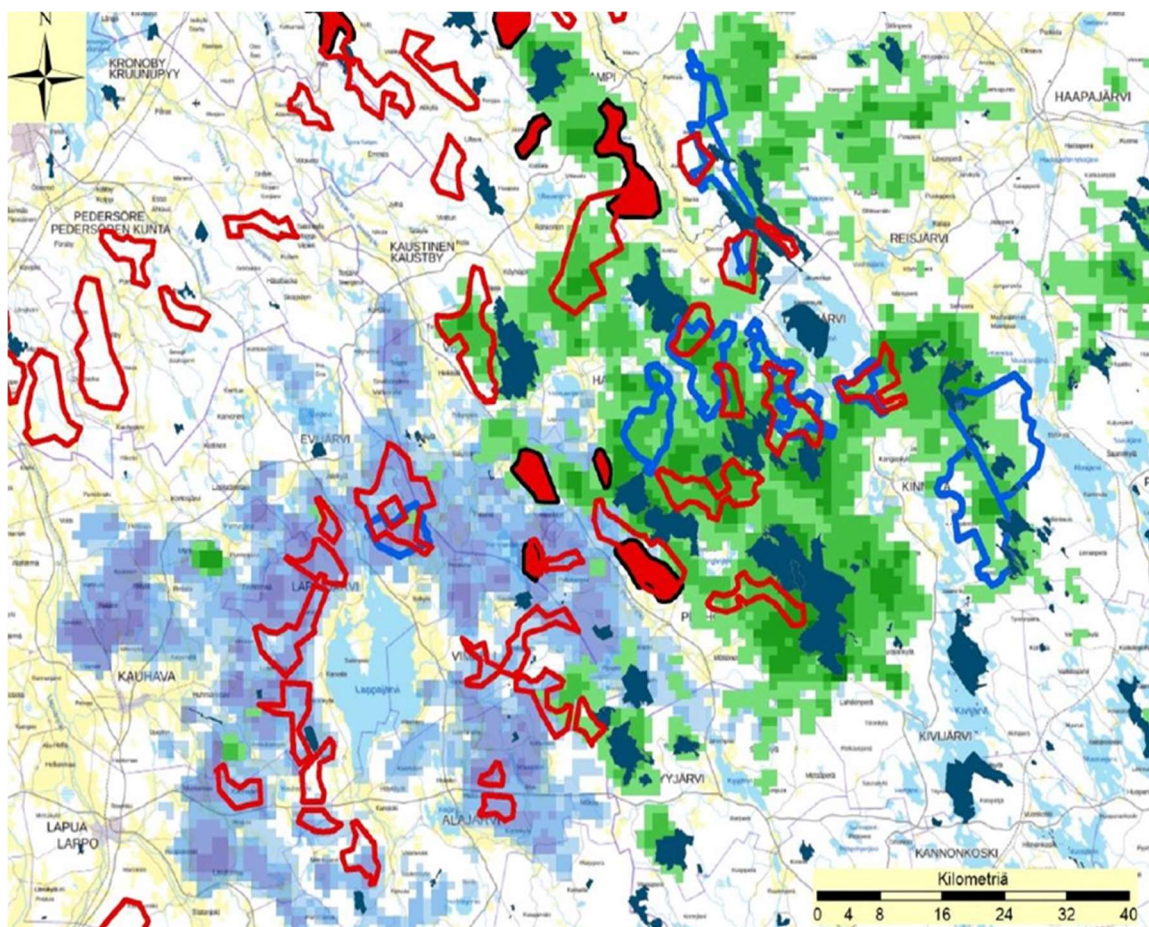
N

KRONOBY
KRUUNUPYY

HAAPAJÄRVI

PEDERSÖRE
PEDERSÖREN KUNTA

KAUSTINEN
KAUSTBY

REISJÄRVI

EVIJÄRVI

KAUHAVA

Lappajärvi

VIMPELI

ALAJÄRVI

VEJÄRVI

KIVIJÄRVI

LAPUA
LAPPO

KANNONKOSKI

Kilometriä
0 4 8 16 24 32 40